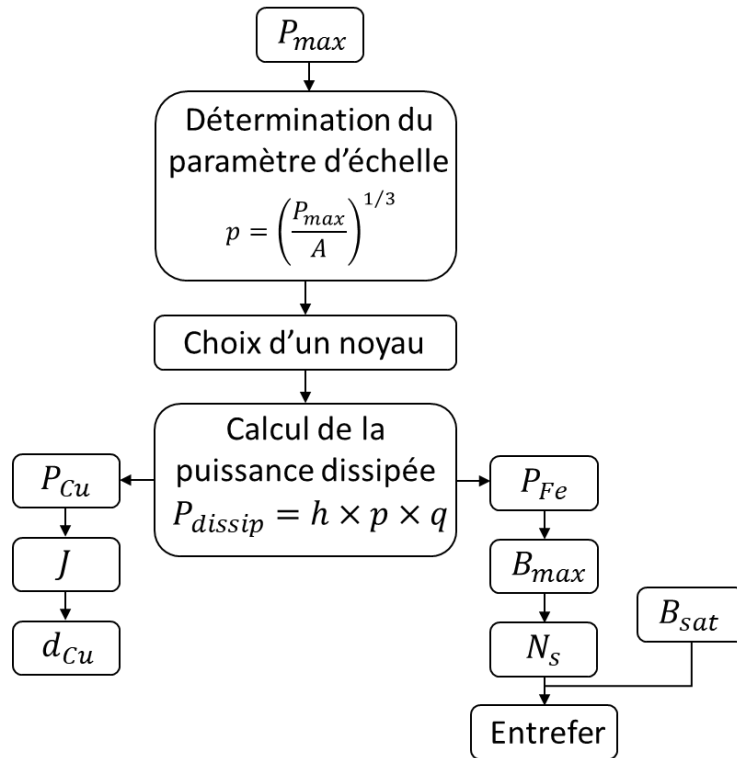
$P_{max}$

Détermination du paramètre d'échelle
$p = \left(\frac{P_{max}}{A}\right)^{1/3}$

Choix d'un noyau

Calcul de la puissance dissipée
$P_{dissip} = h \times p \times q$

$P_{Cu}$

$J$

$d_{Cu}$

$P_{Fe}$

$B_{max}$

$N_s$

$B_{sat}$

Entrefer